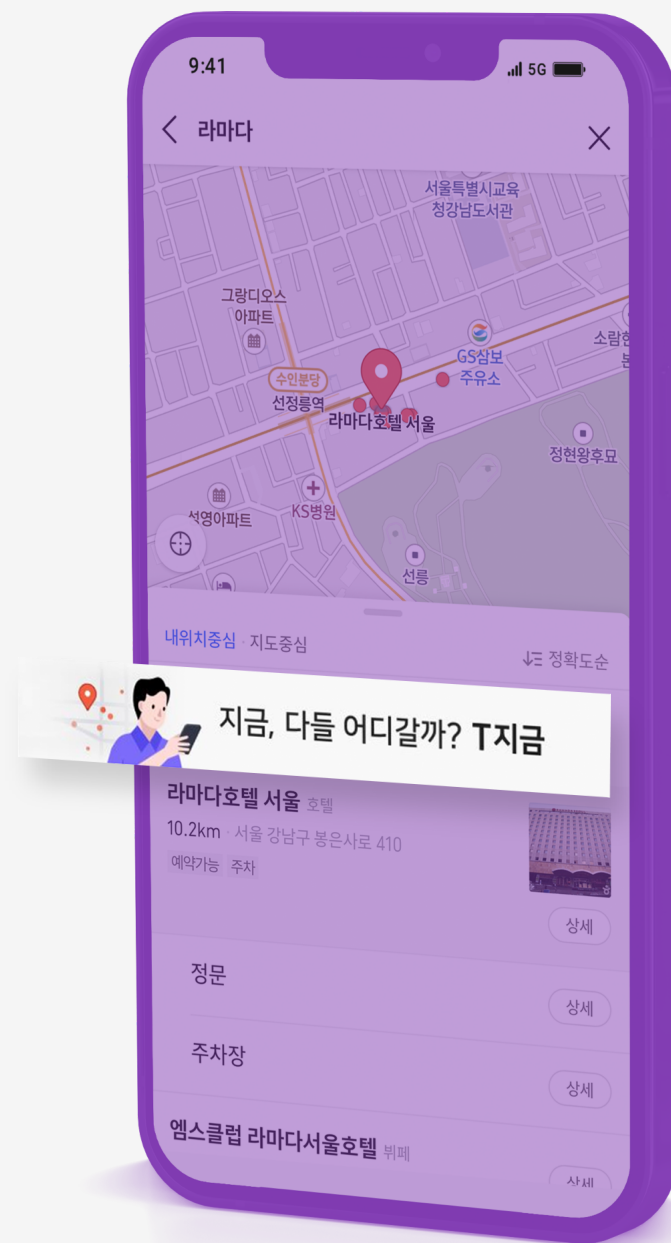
9:41

5G

라마다

서울특별시교육청강남도서관

그랑디오스 아파트

GS삼보 주유소

소람한 본

수인분당 선정릉역

라마다호텔 서울

정현왕후묘

KS병원

선영아파트

선릉

내위치중심 · 지도중심

정확도순

지금, 다들 어디갈까? T지금

라마다호텔 서울 호텔

10.2km · 서울 강남구 봉은사로 410

예약가능 주차

상세

정문

상세

주차장

상세

엠스클럽 라마다서울호텔 뷔페

상세